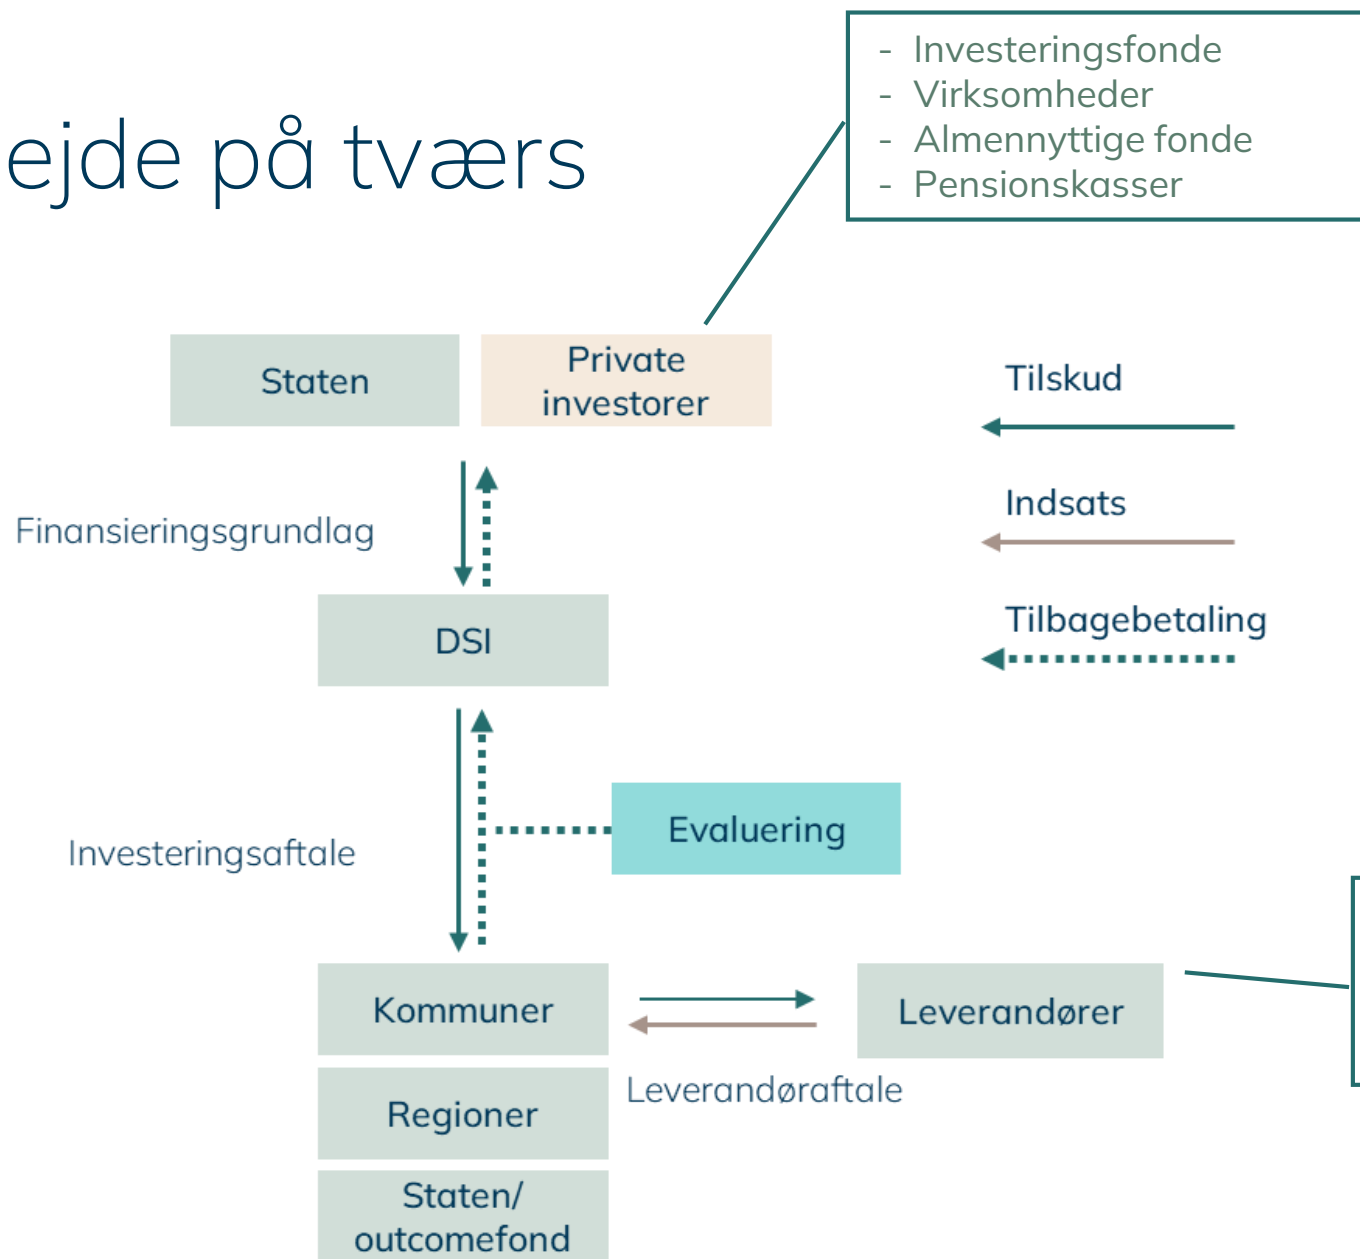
ejde på tværs

- Investeringsfonde
- Virksomheder
- Almennyttige fonde
- Pensionskasser

Staten

Private investorer

Tilskud

Indsats

Tilbagebetaling

Finansieringsgrundlag

DSI

Evaluering

Investeringsaftale

Kommuner

Leverandører

Regioner

Leverandøraftale

Staten/ outcomefond